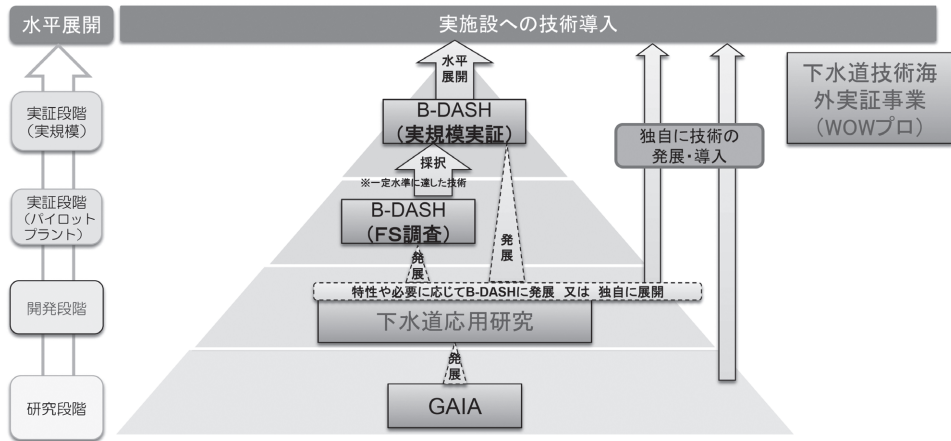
水平展開

実施設への技術導入

実証段階
（実規模）

実証段階
（パイロットプラント）

開発段階

研究段階

水平展開

B-DASH
（実規模実証）

採択

※一定水準に達した技術

B-DASH
（FS調査）

発展

発展

特性や必要に応じてB-DASHに発展　又は　独自に展開

下水道応用研究

発展

GAIA

独自に技術の発展・導入

下水道技術海外実証事業
（WOWプロ）